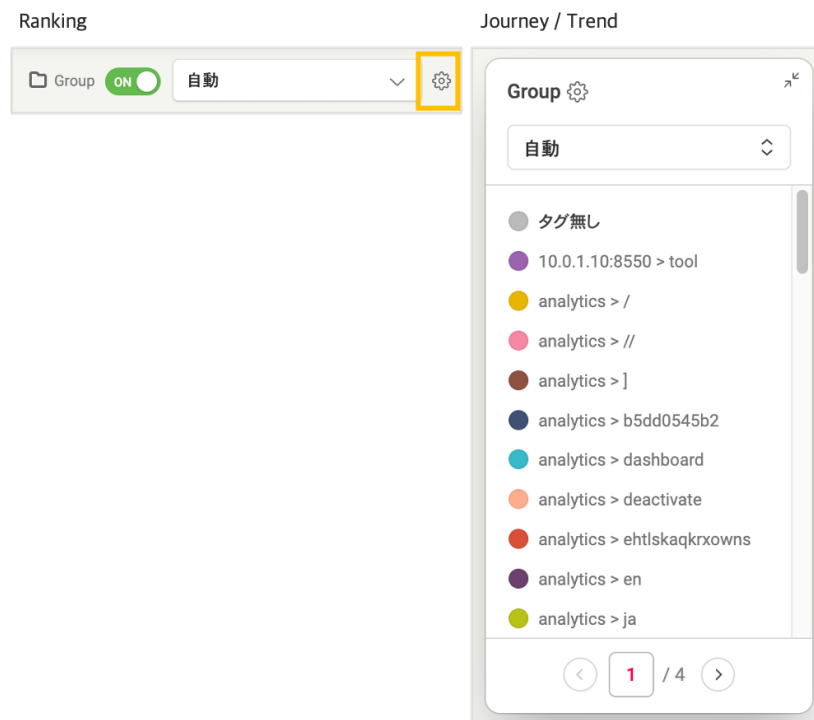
Ranking

Group ON 自動

Journey / Trend

Group

自動

タグ無し
10.0.1.10:8550 > tool
analytics > /
analytics > //
analytics > ]
analytics > b5dd0545b2
analytics > dashboard
analytics > deactivate
analytics > ehtlskaqkrxowns
analytics > en
analytics > ja

1 / 4